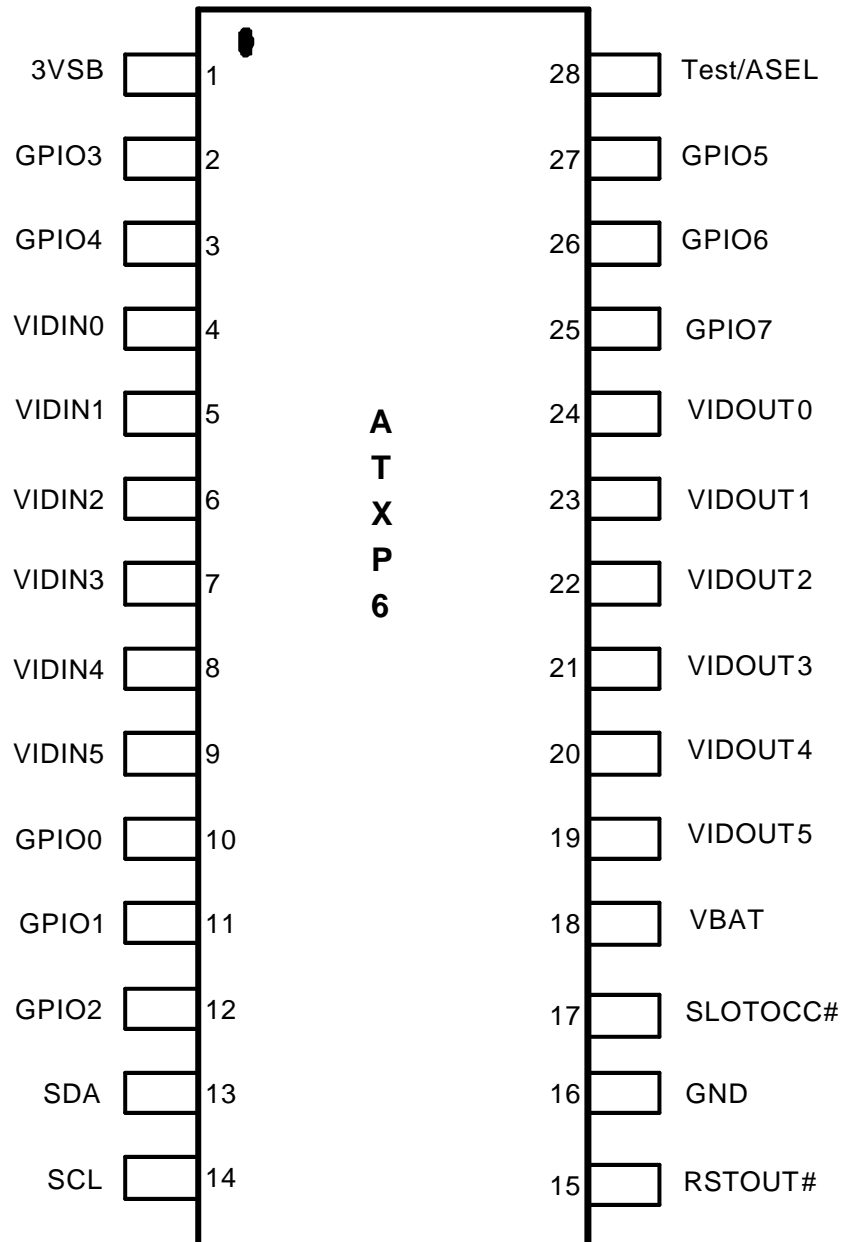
3VSB 1
GPIO3 2
GPIO4 3
VIDIN0 4
VIDIN1 5
VIDIN2 6
VIDIN3 7
VIDIN4 8
VIDIN5 9
GPIO0 10
GPIO1 11
GPIO2 12
SDA 13
SCL 14

A
T
X
P
6

28 Test/ASEL
27 GPIO5
26 GPIO6
25 GPIO7
24 VIDOUT0
23 VIDOUT1
22 VIDOUT2
21 VIDOUT3
20 VIDOUT4
19 VIDOUT5
18 VBAT
17 SLOTOCC#
16 GND
15 RSTOUT#